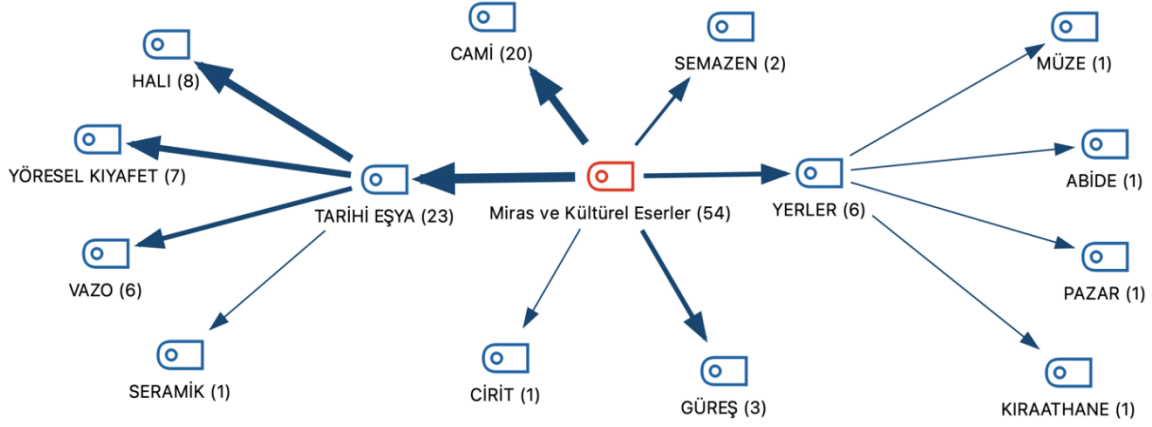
CAMİ (20)

SEMAZEN (2)

MÜZE (1)

HALI (8)

YÖRESEL KIYAFET (7)

TARİHİ EŞYA (23)

Miras ve Kültürel Eserler (54)

YERLER (6)

ABİDE (1)

VAZO (6)

PAZAR (1)

SERAMİK (1)

CİRİT (1)

GÜREŞ (3)

KIRAATHANE (1)